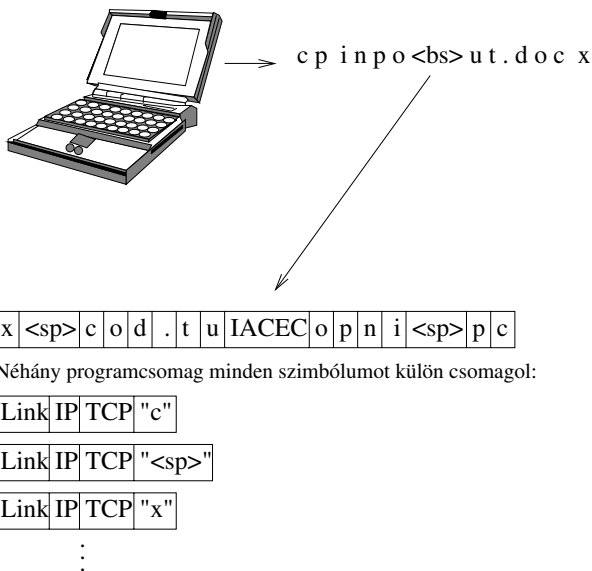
c p i n p o <bs> u t . d o c x

| x | <sp> | c | o | d | . | t | u | IACEC | o | p | n | i | <sp> | p | c |
|---|---|---|---|---|---|---|---|---|---|---|---|---|---|---|---|

Néhány programcsomag minden szimbólumot külön csomagol:

| Link | IP | TCP | "c" |
|---|---|---|---|

| Link | IP | TCP | "<sp>" |
|---|---|---|---|

| Link | IP | TCP | "x" |
|---|---|---|---|

⋮